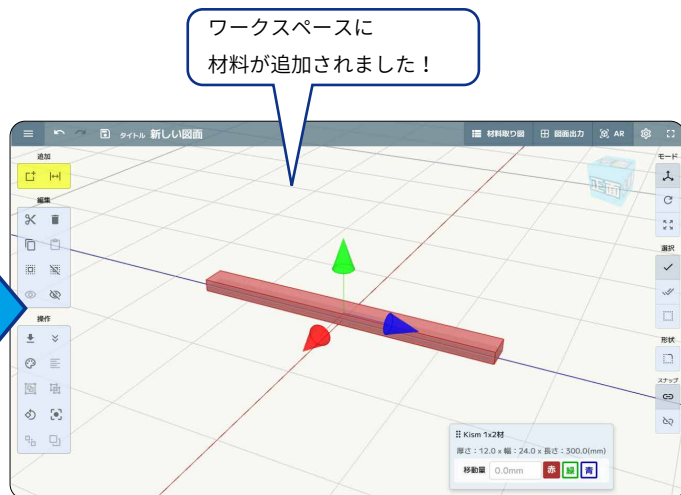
ワークスペースに
材料が追加されました！

タイトル 新しい図面

材料取り図

図面出力

AR

追加

編集

操作

モード

選択

形状

スナップ

正面

Kism 1x2材
厚さ：12.0 x 幅：24.0 x 長さ：300.0(mm)
移動量 0.0mm 赤 緑 青